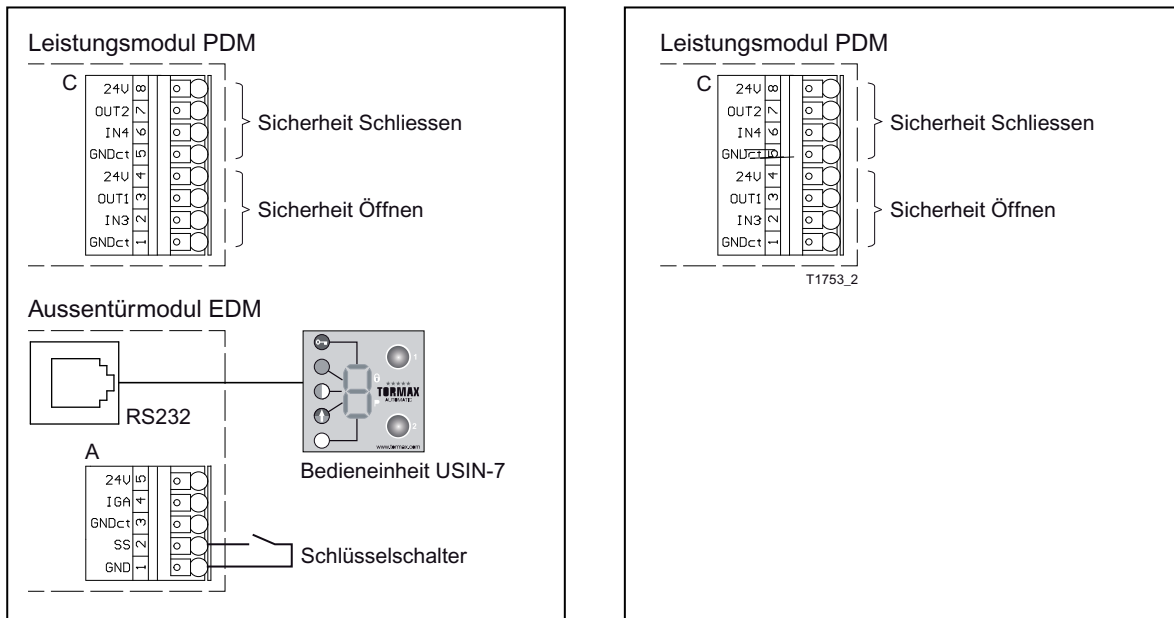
Leistungsmodul PDM

C

24V 8
OUT2 7
IN4 6
GNDct 5
24V 4
OUT1 3
IN3 2
GNDct 1

Sicherheit Schliessen

Sicherheit Öffnen

Aussentürmodul EDM

RS232

TORMAX
AUTOMATIC
www.tormax.com

1

2

Bedieneinheit USIN-7

A

24V 5
IGA 4
GNDct 3
SS 2
GND 1

Schlüsselschalter

Leistungsmodul PDM

C

24V 8
OUT2 7
IN4 6
GNDct 5
24V 4
OUT1 3
IN3 2
GNDct 1

Sicherheit Schliessen

Sicherheit Öffnen

T1753_2